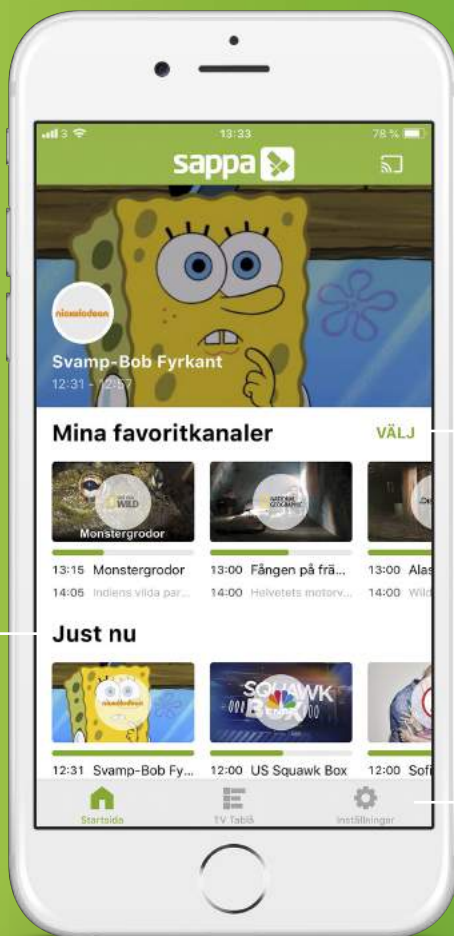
3 13:33 78 %

sappa

nickelodeon
Svamp-Bob Fyrkant
12:31 - 12:57

Mina favoritkanaler
VÄLJ

NAT GEO WILD
Monstergrodor
13:15 Monstergrodor
14:05 Indiens vilda par...

NATIONAL GEOGRAPHIC
13:00 Fången på frä...
14:00 Helvetets motorv...

13:00 Alas
14:00 Wild

Just nu

nickelodeon
12:31 Svamp-Bob Fy...

SQUAWK BOX
12:00 US Squawk Box

12:00 Sofi

Startsida
TV Tablå
Inställningar